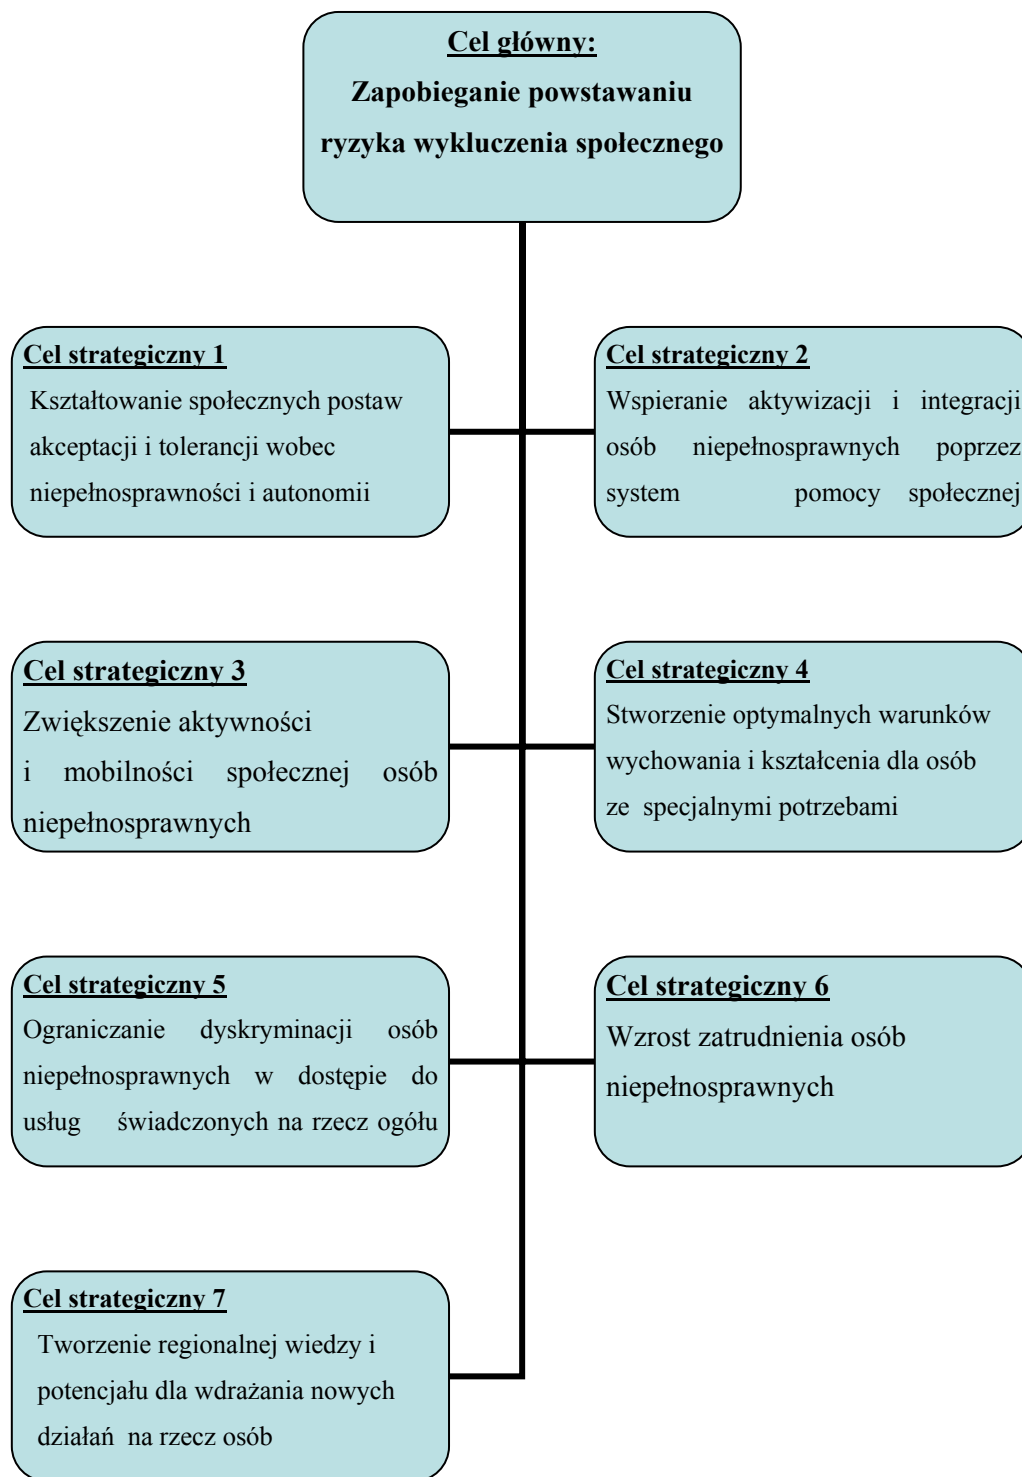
Cel główny:
Zapobieganie powstawaniu ryzyka wykluczenia społecznego

Cel strategiczny 1
Kształtowanie społecznych postaw akceptacji i tolerancji wobec niepełnosprawności i autonomii

Cel strategiczny 2
Wspieranie aktywizacji i integracji osób niepełnosprawnych poprzez system pomocy społecznej

Cel strategiczny 3
Zwiększenie aktywności i mobilności społecznej osób niepełnosprawnych

Cel strategiczny 4
Stworzenie optymalnych warunków wychowania i kształcenia dla osób ze specjalnymi potrzebami

Cel strategiczny 5
Ograniczanie dyskryminacji osób niepełnosprawnych w dostępie do usług świadczonych na rzecz ogółu

Cel strategiczny 6
Wzrost zatrudnienia osób niepełnosprawnych

Cel strategiczny 7
Tworzenie regionalnej wiedzy i potencjału dla wdrażania nowych działań na rzecz osób